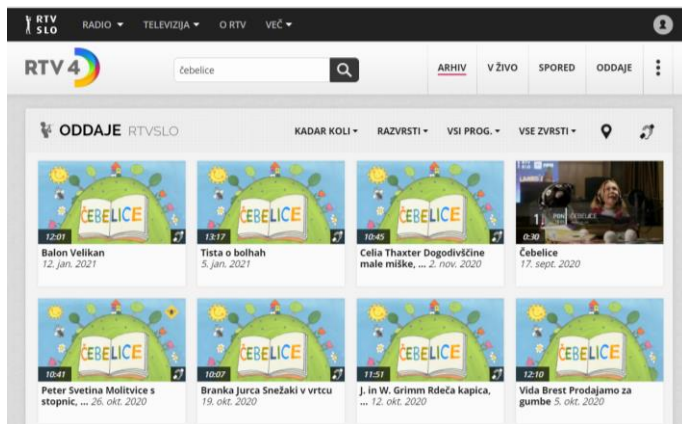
RTV SLO RADIO ▾ TELEVIZIJA ▾ O RTV VEČ ▾

RTV 4

čebelice

ARHIV V ŽIVO SPORED ODDAJE

ODDAJE RTVSLO

KADAR KOLI ▾ RAZVRSTI ▾ VSI PROG. ▾ VSE ZVRSTI ▾

ČEBELICE
12:01
Balon Velikan
12. jan. 2021

ČEBELICE
13:17
Tista o bolhah
5. jan. 2021

ČEBELICE
10:45
Celia Thaxter Dogodivščine male miške, ... 2. nov. 2020

0:30
Čebelice
17. sept. 2020

ČEBELICE
10:41
Peter Svetina Molitvice s stopnic, ... 26. okt. 2020

ČEBELICE
10:07
Branka Jurca Snežaki v vrtcu
19. okt. 2020

ČEBELICE
11:51
J. in W. Grimm Rdeča kapica, ... 12. okt. 2020

ČEBELICE
12:10
Vida Brest Prodajamo za gumbe 5. okt. 2020